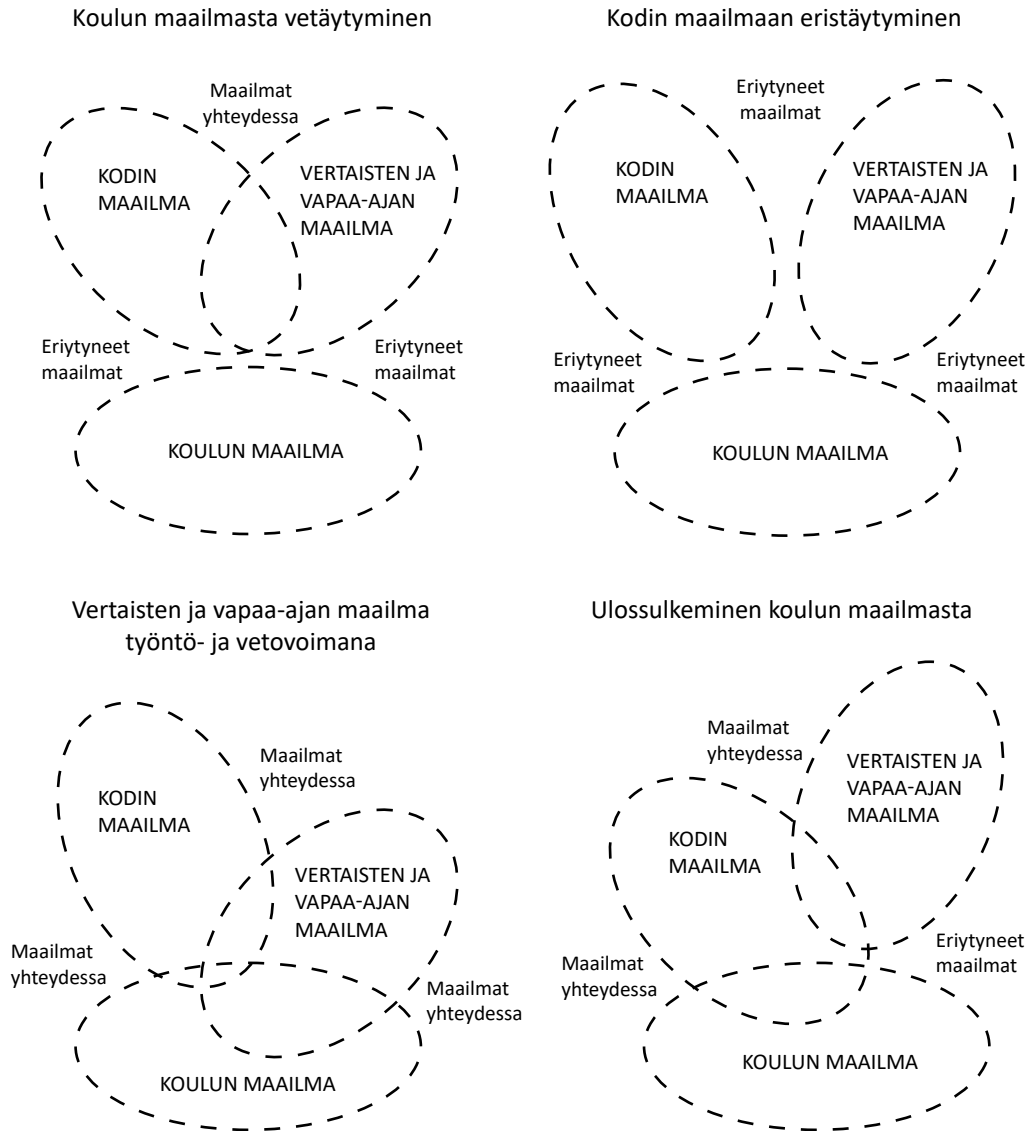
Koulun maailmasta vetäytyminen

Maailmat yhteydessa

KODIN MAAILMA

VERTAISTEN JA VAPAA-AJAN MAAILMA

Eriytyneet maailmat

Eriytyneet maailmat

KOULUN MAAILMA

Kodin maailmaan eristäytyminen

Eriytyneet maailmat

KODIN MAAILMA

VERTAISTEN JA VAPAA-AJAN MAAILMA

Eriytyneet maailmat

Eriytyneet maailmat

KOULUN MAAILMA

Vertaisten ja vapaa-ajan maailma työntö- ja vetovoimana

Maailmat yhteydessa

KODIN MAAILMA

VERTAISTEN JA VAPAA-AJAN MAAILMA

Maailmat yhteydessa

Maailmat yhteydessa

KOULUN MAAILMA

Ulossulkeminen koulun maailmasta

Maailmat yhteydessa

VERTAISTEN JA VAPAA-AJAN MAAILMA

KODIN MAAILMA

Eriytyneet maailmat

Maailmat yhteydessa

KOULUN MAAILMA